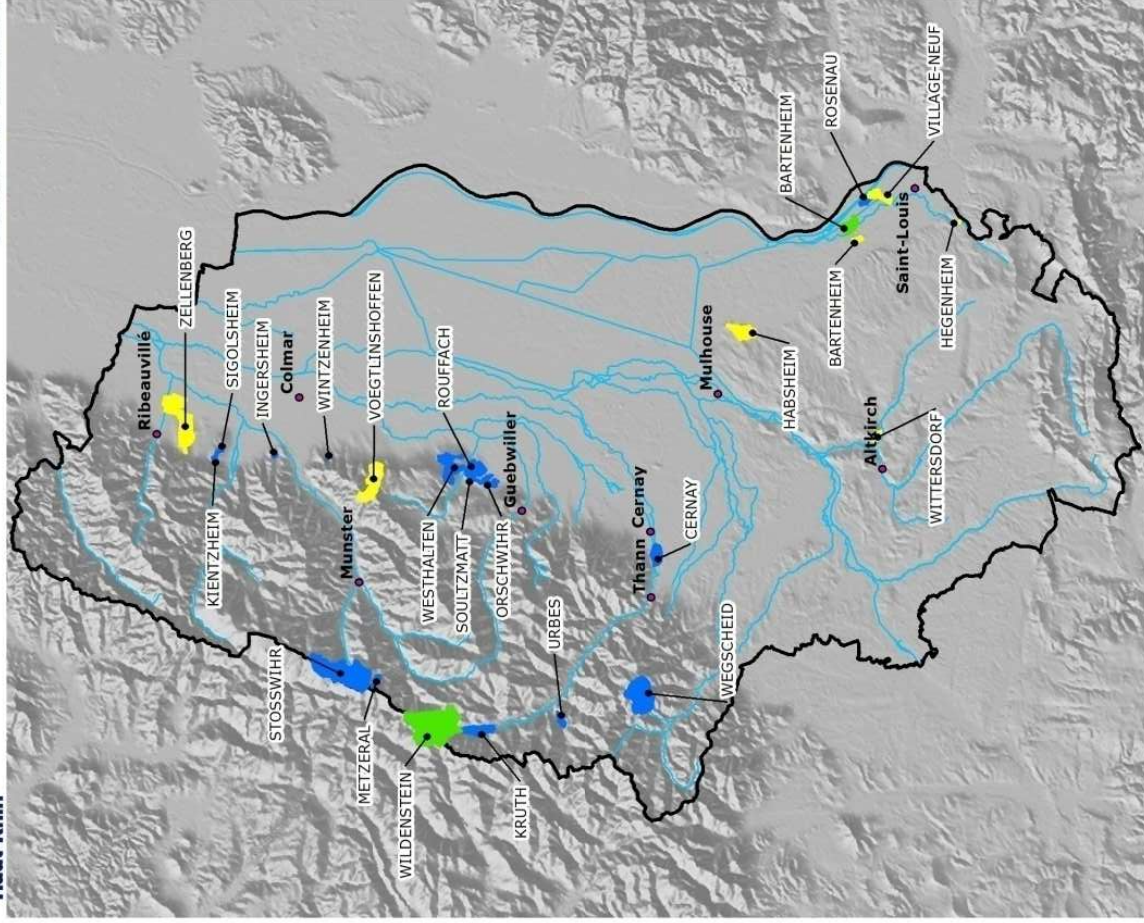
ZELLENBERG
Ribeauvillé
SIGOLSHEIM
INGERSHEIM
Colmar
WINTZENHEIM
VOEGTLINSHOFFEN
ROUFFACH
Guebwiller
KIENTZHEIM
Munster
WESTHALTEN
SOULTZMATT
ORSCHWIHR
Thann
Cernay
CERNAY
URBES
WEGSCHEID
STOSSWIHR
METZERAL
WILDENSTEIN
KRUTH
Mulhouse
HABSHEIM
BARTENHEIM
ROSENAU
VILLAGE-NEUF
BARTENHEIM
Saint-Louis
HEGENHEIM
Altkirch
WITTERSDORF
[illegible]